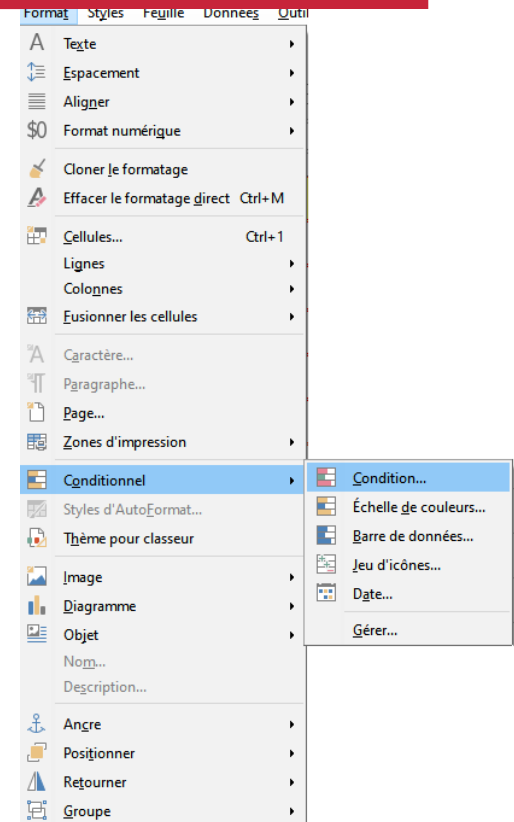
Format Styles Feuille Données Outil

Texte
Espacement
Aligner
Format numérique

Cloner le formatage
Effacer le formatage direct Ctrl+M

Cellules... Ctrl+1
Lignes
Colonnes
Fusionner les cellules

Caractère...
Paragraphe...
Page...
Zones d'impression

Conditionnel
Styles d'AutoFormat...
Thème pour classeur

Image
Diagramme
Objet
Nom...
Description...

Ancre
Positionner
Retourner
Groupe

Condition...
Échelle de couleurs...
Barre de données...
Jeu d'icônes...
Date...
Gérer...